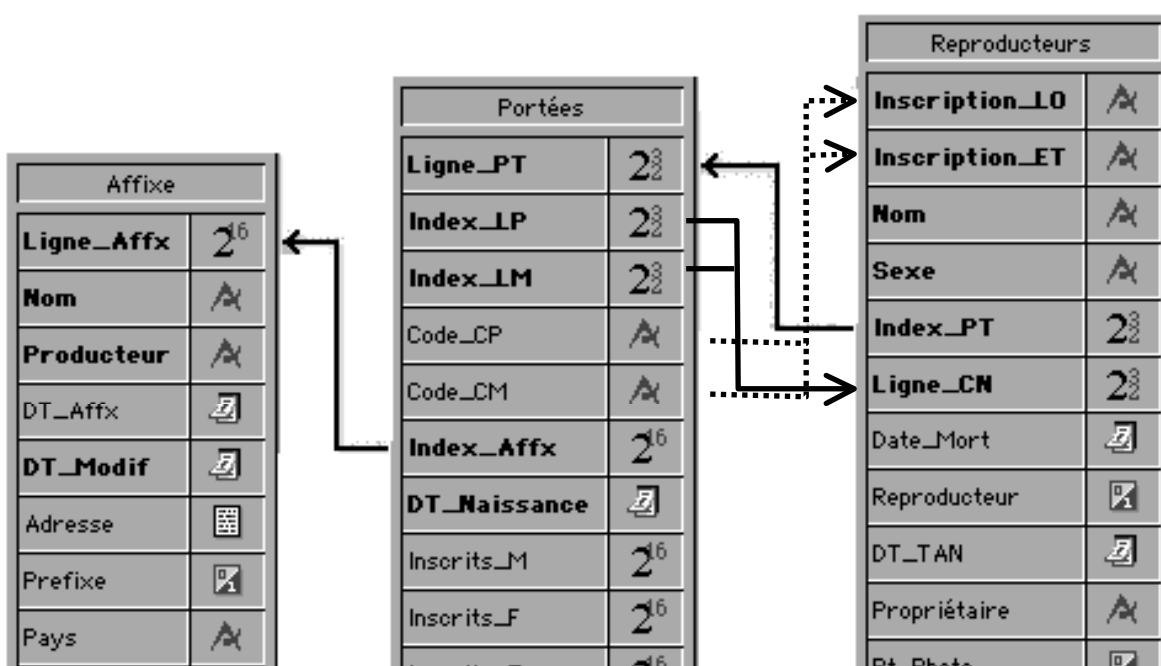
Affixe

| Affixe | |
|---|---|
| Ligne_Affx | $2^{16}$ |
| Nom | |
| Producteur | |
| DT_Affx | |
| DT_Modif | |
| Adresse | |
| Prefixe | |
| Pays | |

Portées

| Portées | |
|---|---|
| Ligne_PT | $2^{3}_{2}$ |
| Index_LP | $2^{3}_{2}$ |
| Index_LM | $2^{3}_{2}$ |
| Code_CP | |
| Code_CM | |
| Index_Affx | $2^{16}$ |
| DT_Naissance | |
| Inscrits_M | $2^{16}$ |
| Inscrits_F | $2^{16}$ |
| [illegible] | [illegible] |

Reproducteurs

| Reproducteurs | |
|---|---|
| Inscription_LO | |
| Inscription_ET | |
| Nom | |
| Sexe | |
| Index_PT | $2^{3}_{2}$ |
| Ligne_CN | $2^{3}_{2}$ |
| Date_Mort | |
| Reproducteur | |
| DT_TAN | |
| Propriétaire | |
| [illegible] | |